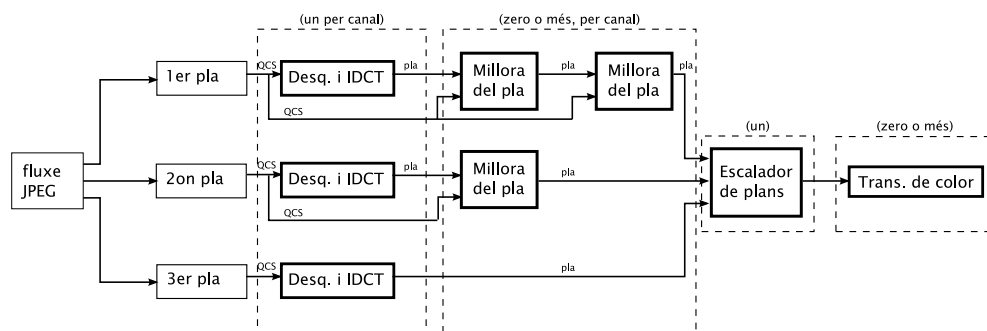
(un per canal)

(zero o més, per canal)

(un)

(zero o més)

fluxe JPEG

1er pla

2on pla

3er pla

QCS

Desq. i IDCT

pla

Millora del pla

pla

Millora del pla

pla

QCS

QCS

Desq. i IDCT

pla

Millora del pla

pla

QCS

QCS

Desq. i IDCT

pla

Escalador de plans

Trans. de color